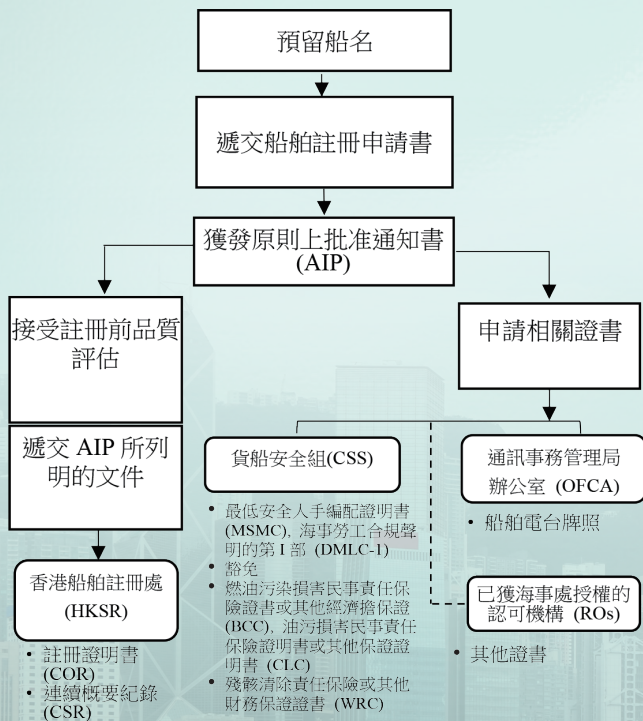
預留船名

遞交船舶註冊申請書

獲發原則上批准通知書 (AIP)

接受註冊前品質評估

申請相關證書

遞交 AIP 所列明的文件

香港船舶註冊處 (HKSR)

• 註冊證明書 (COR)
• 連續概要紀錄 (CSR)

貨船安全組(CSS)

• 最低安全人手編配證明書 (MSMC), 海事勞工合規聲明的第 I 部 (DMLC-I)
• 豁免
• 燃油污染損害民事責任保險證書或其他經濟擔保證 (BCC), 油污損害民事責任保險證明書或其他保證證明書 (CLC)
• 殘骸清除責任保險或其他財務保證證書 (WRC)

通訊事務管理局辦公室 (OFCA)

• 船舶電台牌照

已獲海事處授權的認可機構 (ROs)

• 其他證書